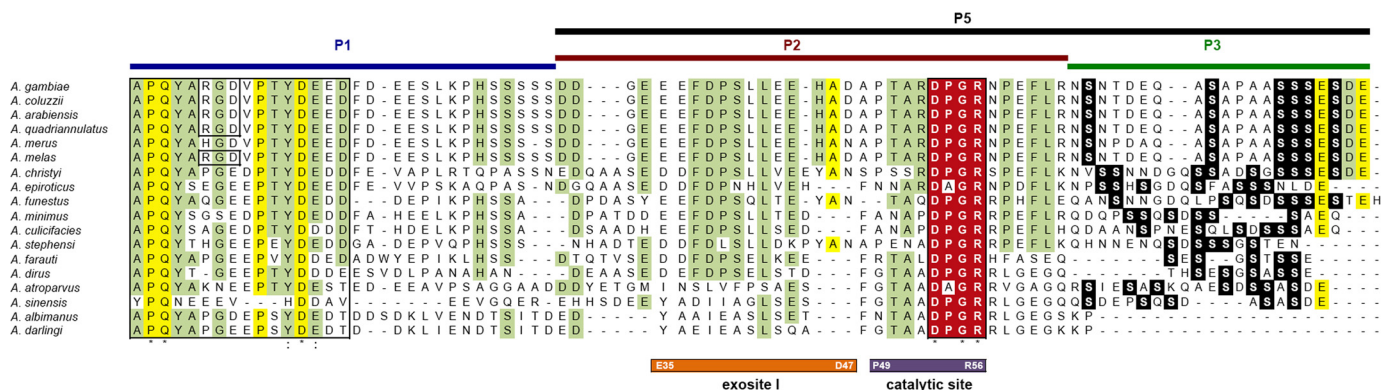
P5

P1 P2 P3

A. gambiae APQYARGDVPTYDEEDFD-EESLKPHSSSSSDD---GEEFDPSLLEE-HADAPTARDPGRNPEFLRNSNTDEQ--ASAPAASSSESDE-
A. coluzzii APQYARGDVPTYDEEDFD-EESLKPHSSSSSDD---GEEFDPSLLEE-HADAPTARDPGRNPEFLRNSNTDEQ--ASAPAASSSESDE-
A. arabiensis APQYARGDVPTYDEEDFD-EESLKPHSSSSSDD---GEEFDPSLLEE-HADAPTARDPGRNPEFLRNSNTDEQ--ASAPAASSSESDE-
A. quadriannulatus APQYARGDVPTYDEEDFD-EESLKPHSSSSSDD---GEEFDPSLLEE-HADAPTARDPGRNPEFLRNSNTDEQ--ASAPAASSSESDE-
A. merus APQYAHGDVPTYDEEDFD-EESLKPHSSS-SDD---GEEFDPSLLEE-HANAPTARDPGRNPEFLRNSNPDAQ--ASAPAASSSESDE-
A. melas APQYARGDVPTYDEEDFD-EESLKPHSSSSSDD---GEEFDPSLLEE-HADAPTARDPGRNPEFLRNSNTDEQ--ASAPAASSSESDE-
A. christyi APQYAPGEDPTYDEDDFE-VAPLRTQPASSNEDQAASEDDFDPSLLVEEYANSPSSRDPGRSPEFLKNVSSNNDGQSSADSSSSESDE-
A. epiroticus APQYSEGEEPTYDEEDFE-VVPSKAQPAS-NDGQAASEDDFDPNHLVEH---FNNARDAGRNPDFLKNPSSHSGDQSFASSNLDE---
A. funestus APQYAQGEEPTYDEDD---DEPIKPHSSA---DPDASYEEFDPSQLTE-YAN--TAQDPGRPHFLEQANSNNGDQLPSQSDSSSESTEH
A. minimus APQYSGSEDPTYDEDDFA-HEELKPHSSA---DPATDDEEFDPSLLTED---FANAPDPGRRPEFLRQDQPSSQSDSS-----SAEQ--
A. culicifacies APQYSAGEDPTYDDDDFT-HDELKPHSSA---DSAADHEEFDPSLLSED---FANAPDPGRRPEFLHQDAANSPNESQLSDSSSAEQ--
A. stephensi APQYTHGEEPEYDEDDGA-DEPVQPHSSS---NHADTEDDFDLSLLDKPYANAPENADPGRPEFLKQHNNENQSDSSSGSTEN-----
A. farauti APQYAPGEEPVYDEDEDADWYEPIKLHSS---DTQTVSEDDFDPSELKEE---FRTALDPGRHFASEQ-------SES--GTSSE----
A. dirus APQYT-GEEPTYDDDEESVDLPANAHAN----DEAASEDEFDPSELSTD---FGTAADPGRRLGEGQ-------THSESGSASSE----
A. atroparvus APQYAKNEEPTYDESTED-EEAVPSAGGAADDDYETGMINSLVFPSAES---FGTAADAGRRVGAGQRSIESASKQAESDSSASDE-
A. sinensis YPQNEEEV---HDDAV-------EEVGQER-EHHSDEEYADIIAGLSES---FGTAADPGRRLGEGQQSDEPSQSD-----ASADE-
A. albimanus APQYAPGDEPSYDEDTDDSDKLKVENDTSITDED-----YAAEEASLSET---FNTAADPGRRLGEGSKP---------------
A. darlingi APQYAPGEEPSYDEDTD--DKLIENDTSITDED-----YAEIEASLSQA---FGTAADPGRRLGEGKKP---------------
** :*: * **

E35 D47 P49 R56
exosite I catalytic site